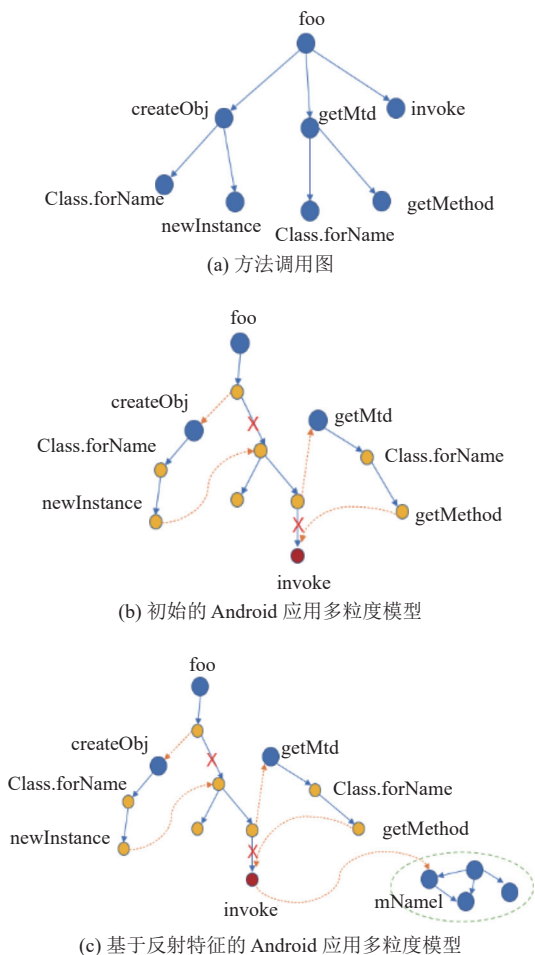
foo
createObj
getMtd
invoke
Class.forName
newInstance
Class.forName
getMethod
(a) 方法调用图

foo
createObj
getMtd
Class.forName
Class.forName
newInstance
getMethod
invoke
(b) 初始的 Android 应用多粒度模型

foo
createObj
getMtd
Class.forName
Class.forName
newInstance
getMethod
invoke
mNameI
(c) 基于反射特征的 Android 应用多粒度模型